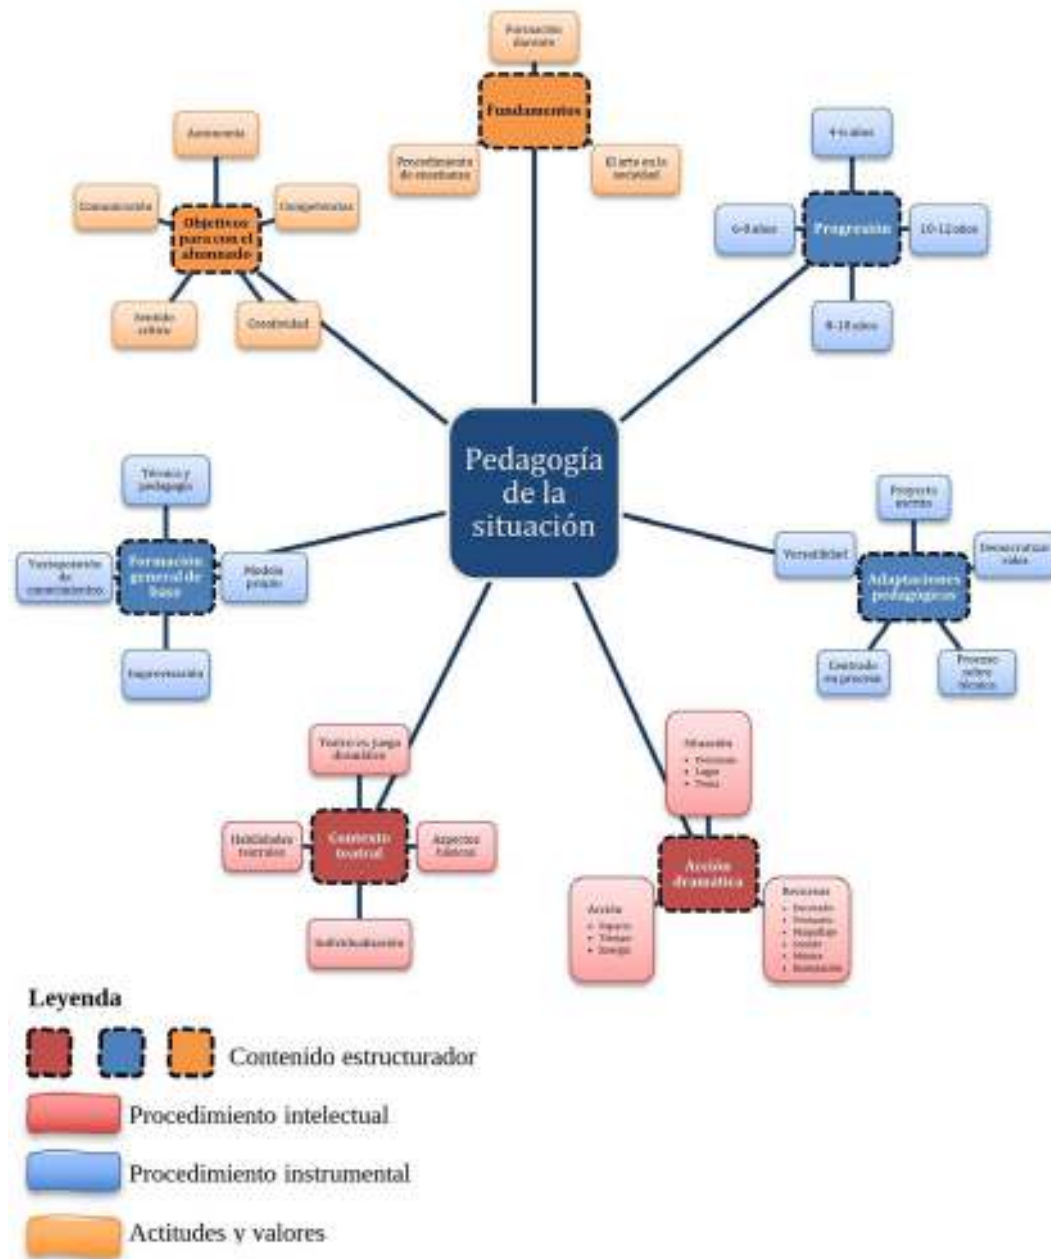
Pedagogía de la situación

Fundamentos

Formación docente

Procedimiento de enseñanza

El arte en la sociedad

Objetivos para con el alumnado

Autonomía

Comunicación

Competencias

Sentido crítico

Creatividad

Progresión

4-6 años

6-8 años

10-12 años

8-10 años

Formación general de base

Técnica y pedagogía

Transposición de conocimientos

Modelo propio

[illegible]

Adaptaciones pedagógicas

Proyecto escrito

Versatilidad

Democratizar valor

Centrado en proceso

Proceso sobre técnica

Contexto teatral

Teatro vs. juego dramático

Habilidades teatrales

Aspectos básicos

Individualización

Acción dramática

Situación
• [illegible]
• Lugar
• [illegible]

Acción
• Espacio
• Tiempo
• Energía

Recursos
• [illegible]
• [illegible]
• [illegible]
• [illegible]
• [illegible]
• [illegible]

Leyenda

Contenido estructurador

Procedimiento intelectual

Procedimiento instrumental

Actitudes y valores